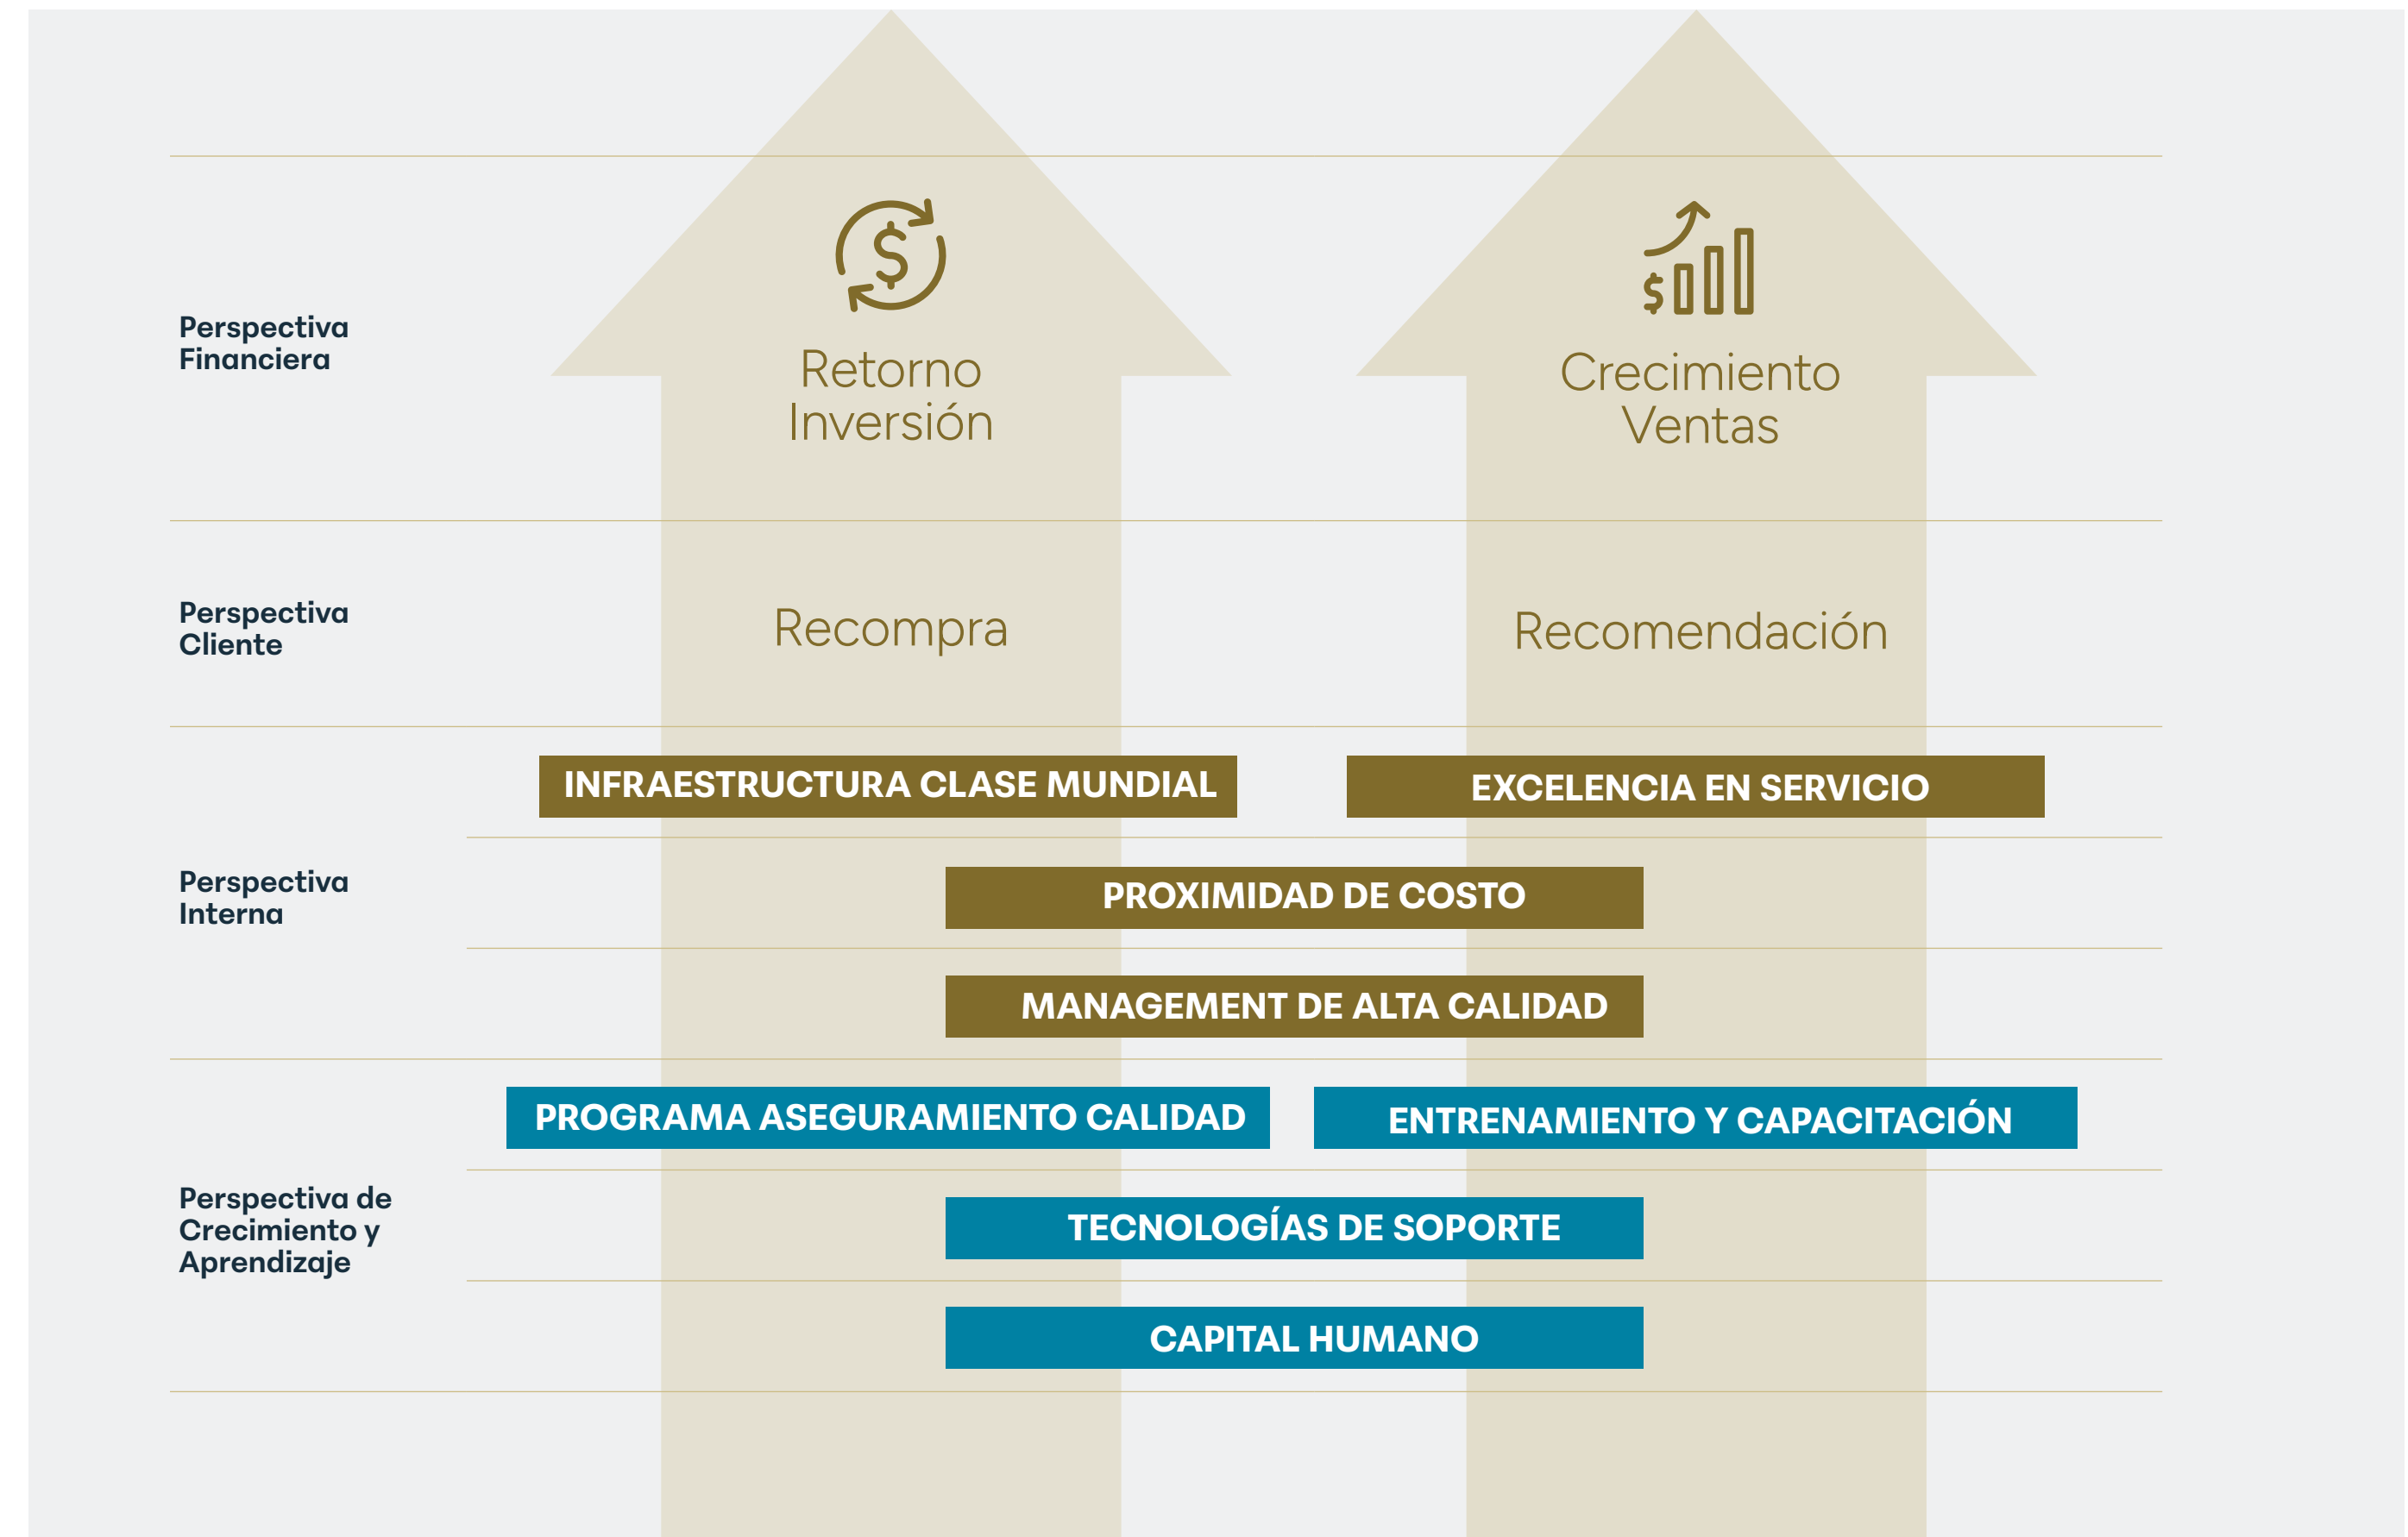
Perspectiva Financiera

Retorno Inversión

Crecimiento Ventas

Perspectiva Cliente

Recompra

Recomendación

Perspectiva Interna

INFRAESTRUCTURA CLASE MUNDIAL

EXCELENCIA EN SERVICIO

PROXIMIDAD DE COSTO

MANAGEMENT DE ALTA CALIDAD

Perspectiva de Crecimiento y Aprendizaje

PROGRAMA ASEGURAMIENTO CALIDAD

ENTRENAMIENTO Y CAPACITACIÓN

TECNOLOGÍAS DE SOPORTE

CAPITAL HUMANO